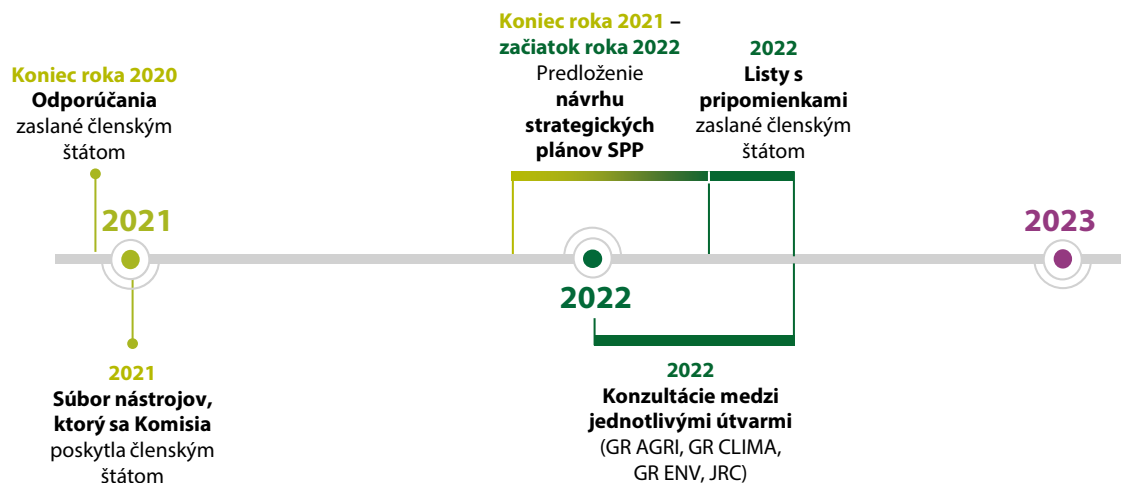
Koniec roka 2020
Odporúčania zaslané členským štátom

2021

2021
Súbor nástrojov, ktorý sa Komisia poskytla členským štátom

Koniec roka 2021 – začiatok roka 2022
Predloženie návrhu strategických plánov SPP

2022
Listy s pripomienkami zaslané členským štátom

2022

2022
Konzultácie medzi jednotlivými útvarmi (GR AGRI, GR CLIMA, GR ENV, JRC)

2023